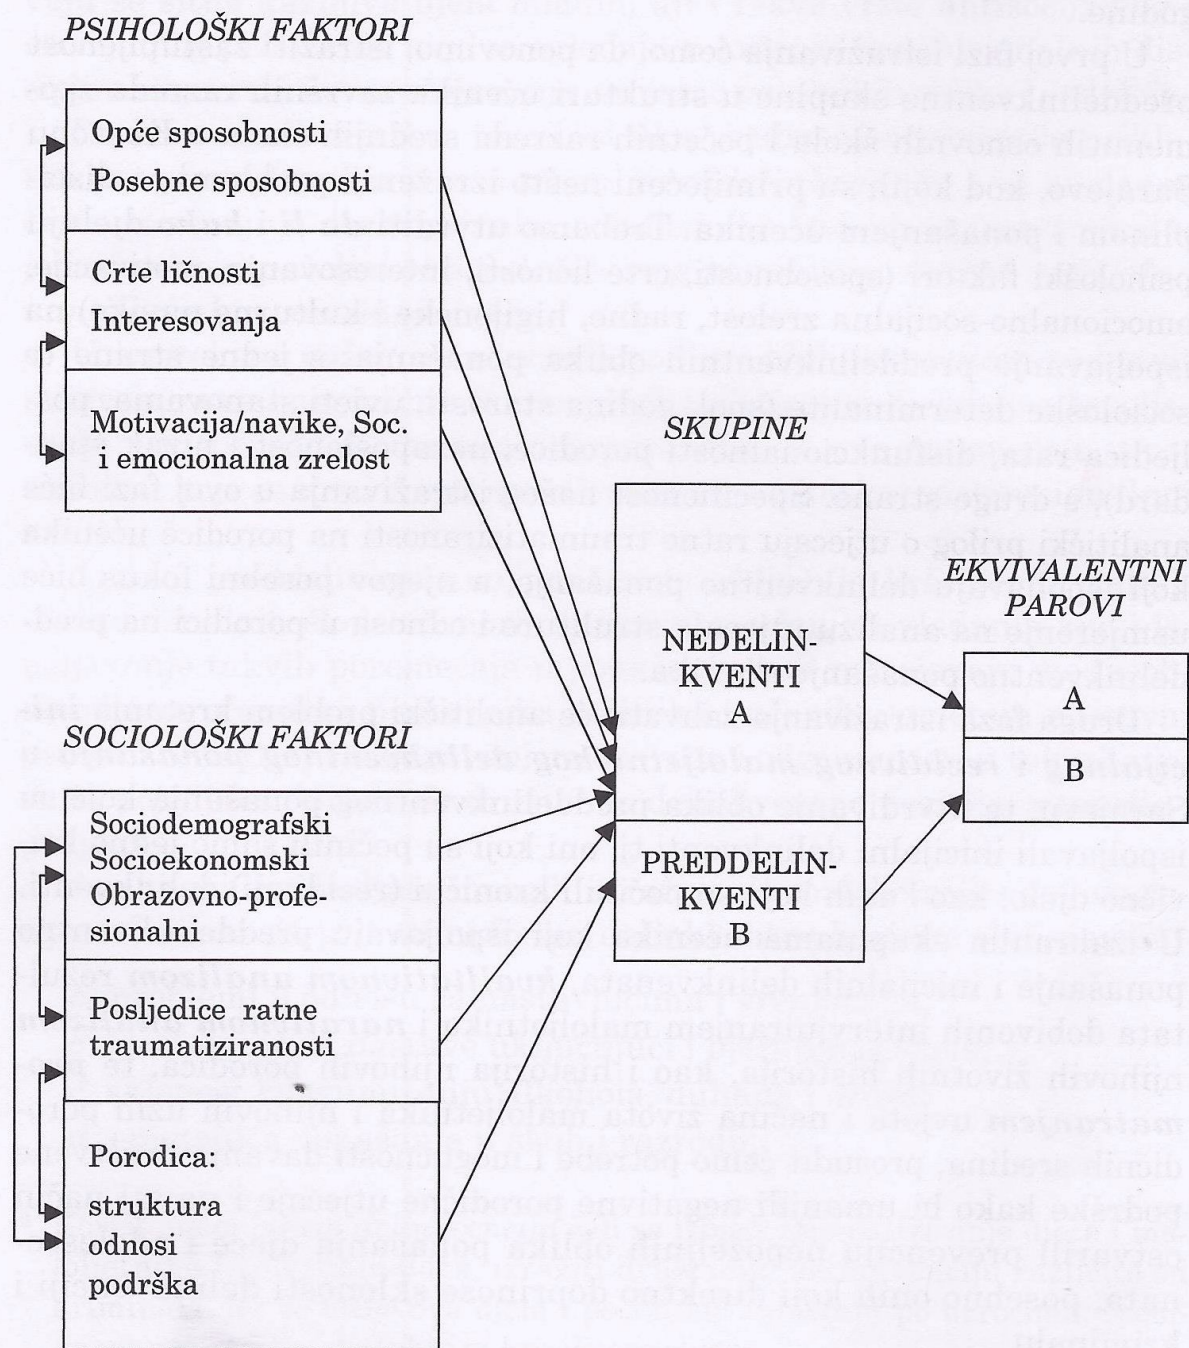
PSIHOLOŠKI FAKTORI

Opće sposobnosti
Posebne sposobnosti

Crte ličnosti
Interesovanja

Motivacija/navike, Soc. i emocionalna zrelost

SKUPINE

EKVIVALENTNI PAROVI

NEDELINKVENTI
A

A

B

SOCIOLOŠKI FAKTORI

Sociodemografski
Socioekonomski
Obrazovno-profesionalni

PREDDELINKVENTI
B

Posljedice ratne traumatiziranosti

Porodica:
struktura
odnosi
podrška